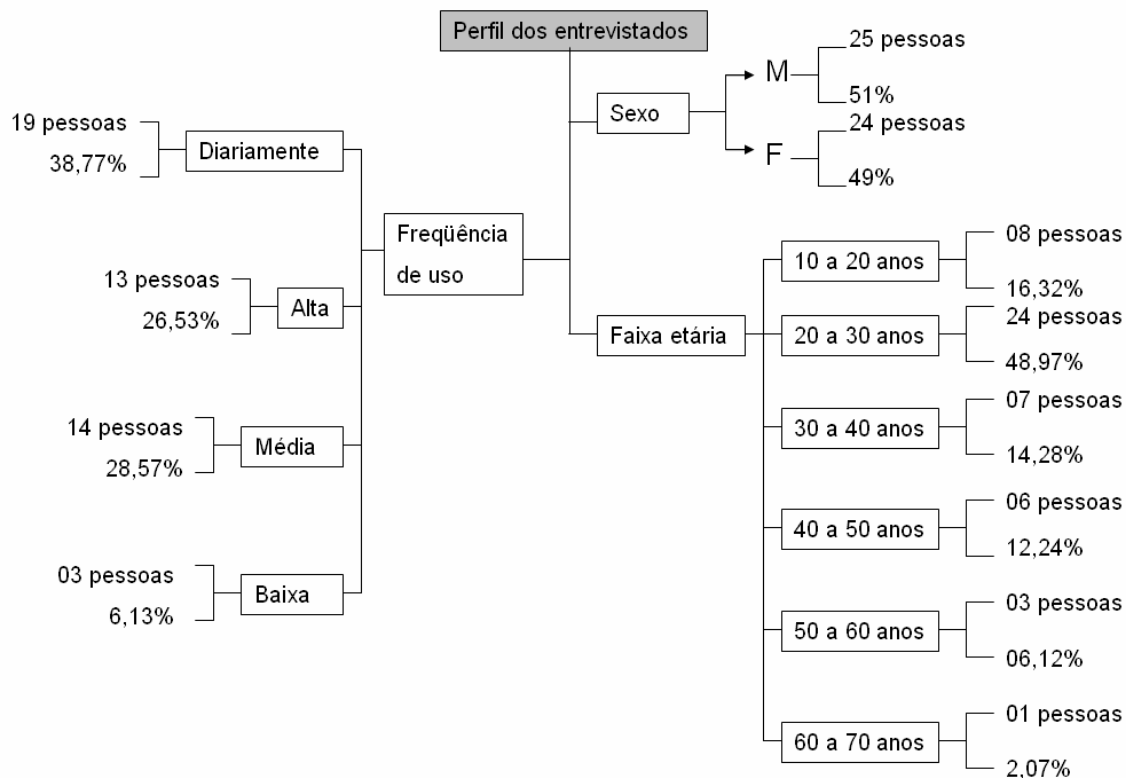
Perfil dos entrevistados

Sexo

M
25 pessoas
51%

F
24 pessoas
49%

Freqüência de uso

Diariamente
19 pessoas
38,77%

Alta
13 pessoas
26,53%

Média
14 pessoas
28,57%

Baixa
03 pessoas
6,13%

Faixa etária

10 a 20 anos
08 pessoas
16,32%

20 a 30 anos
24 pessoas
48,97%

30 a 40 anos
07 pessoas
14,28%

40 a 50 anos
06 pessoas
12,24%

50 a 60 anos
03 pessoas
06,12%

60 a 70 anos
01 pessoas
2,07%